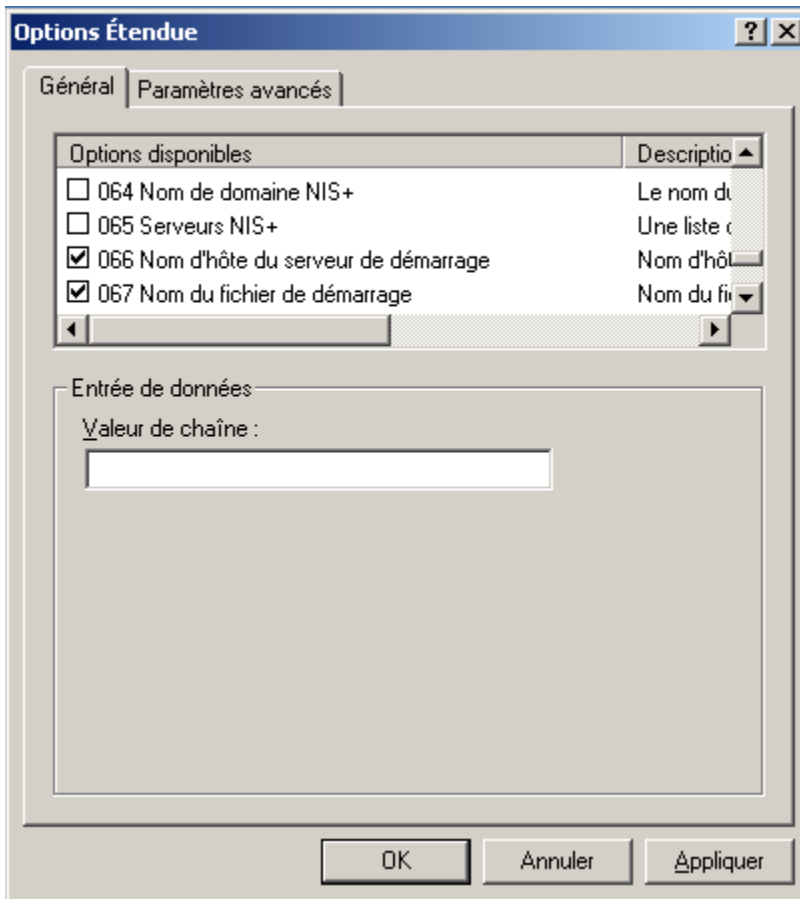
Options Étendue

?
X

Général
Paramètres avancés

| Options disponibles | Descriptio |
|---|---|
| ☐ 064 Nom de domaine NIS+ | Le nom d |
| ☐ 065 Serveurs NIS+ | Une liste |
| ☑ 066 Nom d'hôte du serveur de démarrage | Nom d'hô |
| ☑ 067 Nom du fichier de démarrage | Nom du fi |

Entrée de données

Valeur de chaîne :

OK
Annuler
Appliquer